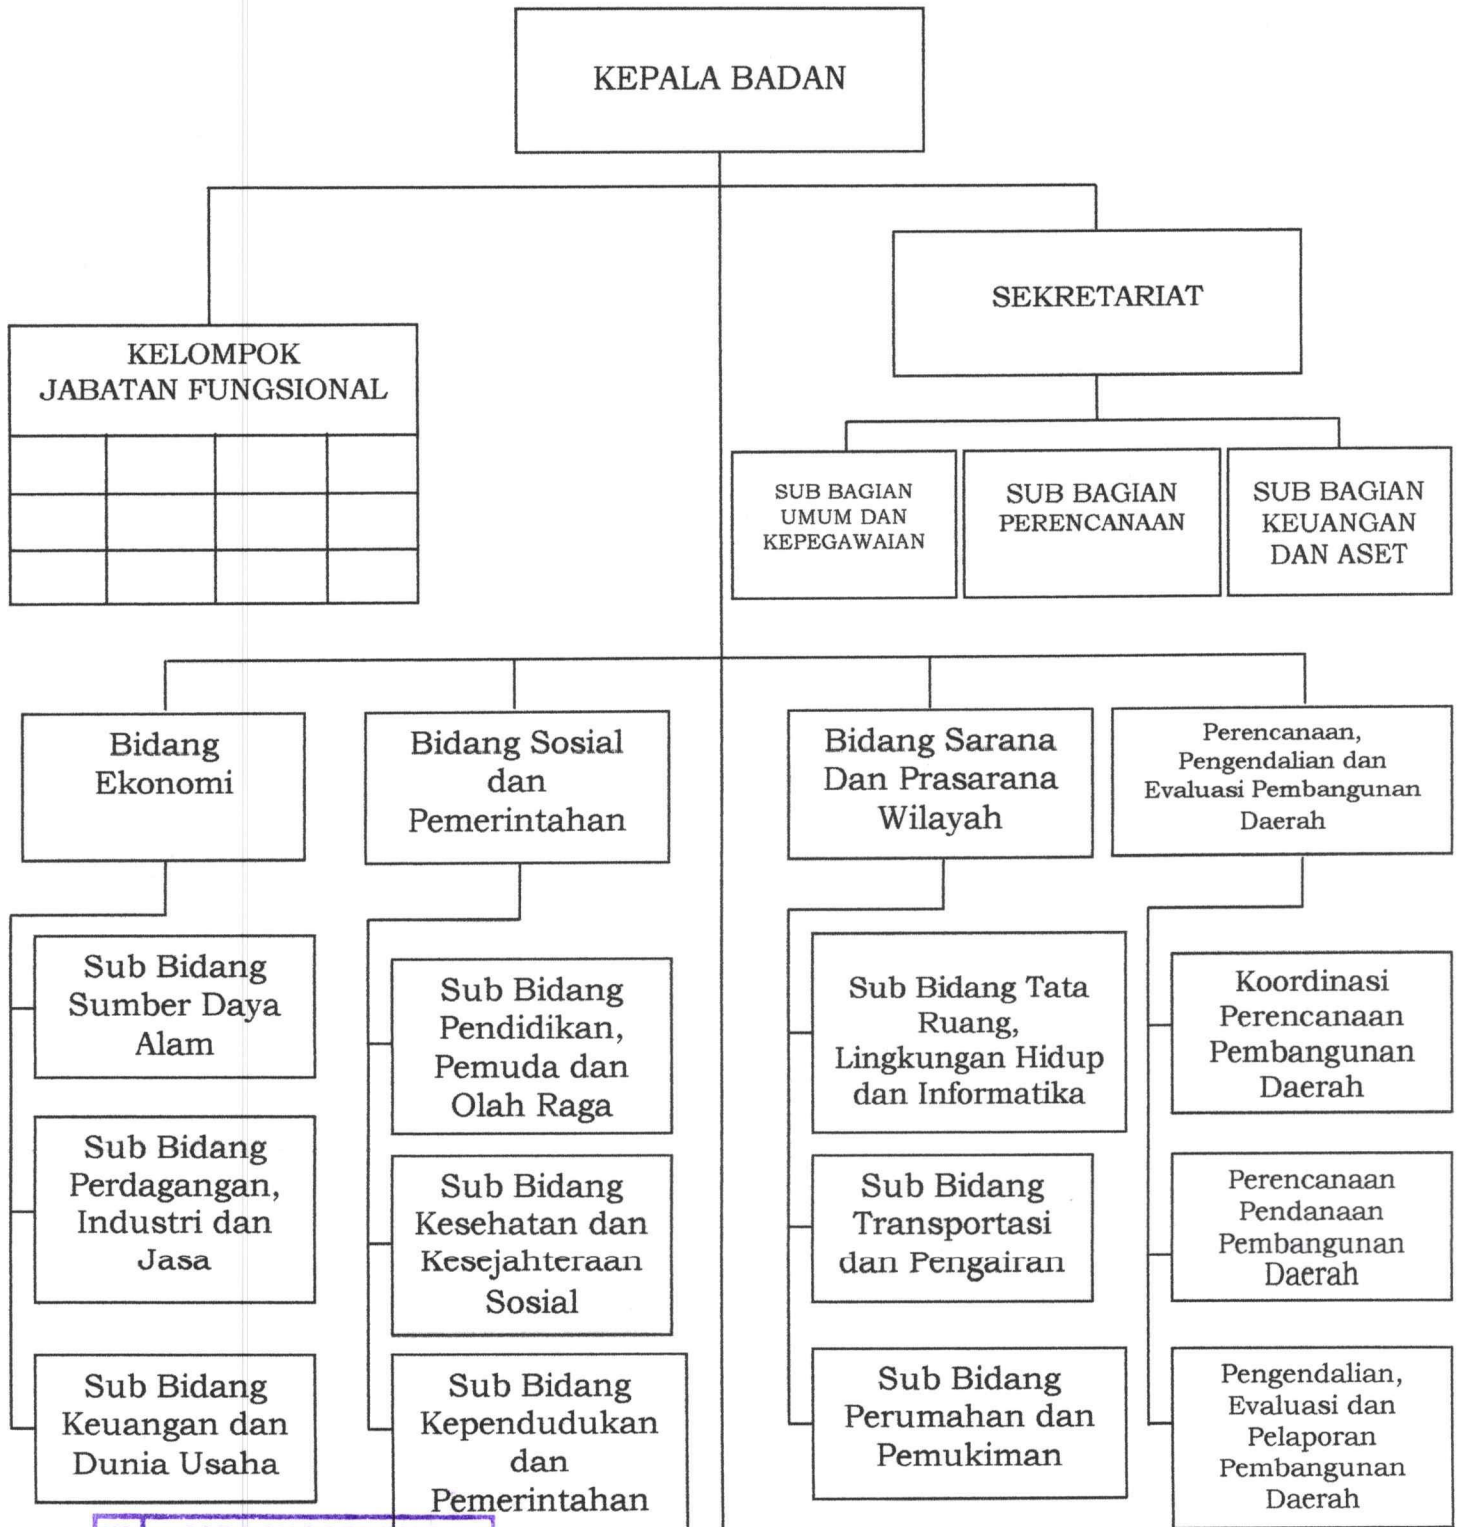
KEPALA BADAN

KELOMPOK JABATAN FUNGSIONAL

SEKRETARIAT

SUB BAGIAN UMUM DAN KEPEGAWAIAN

SUB BAGIAN PERENCANAAN

SUB BAGIAN KEUANGAN DAN ASET

Bidang Ekonomi

Sub Bidang Sumber Daya Alam

Sub Bidang Perdagangan, Industri dan Jasa

Sub Bidang Keuangan dan Dunia Usaha

Bidang Sosial dan Pemerintahan

Sub Bidang Pendidikan, Pemuda dan Olah Raga

Sub Bidang Kesehatan dan Kesejahteraan Sosial

Sub Bidang Kependudukan dan Pemerintahan

Bidang Sarana Dan Prasarana Wilayah

Sub Bidang Tata Ruang, Lingkungan Hidup dan Informatika

Sub Bidang Transportasi dan Pengairan

Sub Bidang Perumahan dan Pemukiman

Perencanaan, Pengendalian dan Evaluasi Pembangunan Daerah

Koordinasi Perencanaan Pembangunan Daerah

Perencanaan Pendanaan Pembangunan Daerah

Pengendalian, Evaluasi dan Pelaporan Pembangunan Daerah